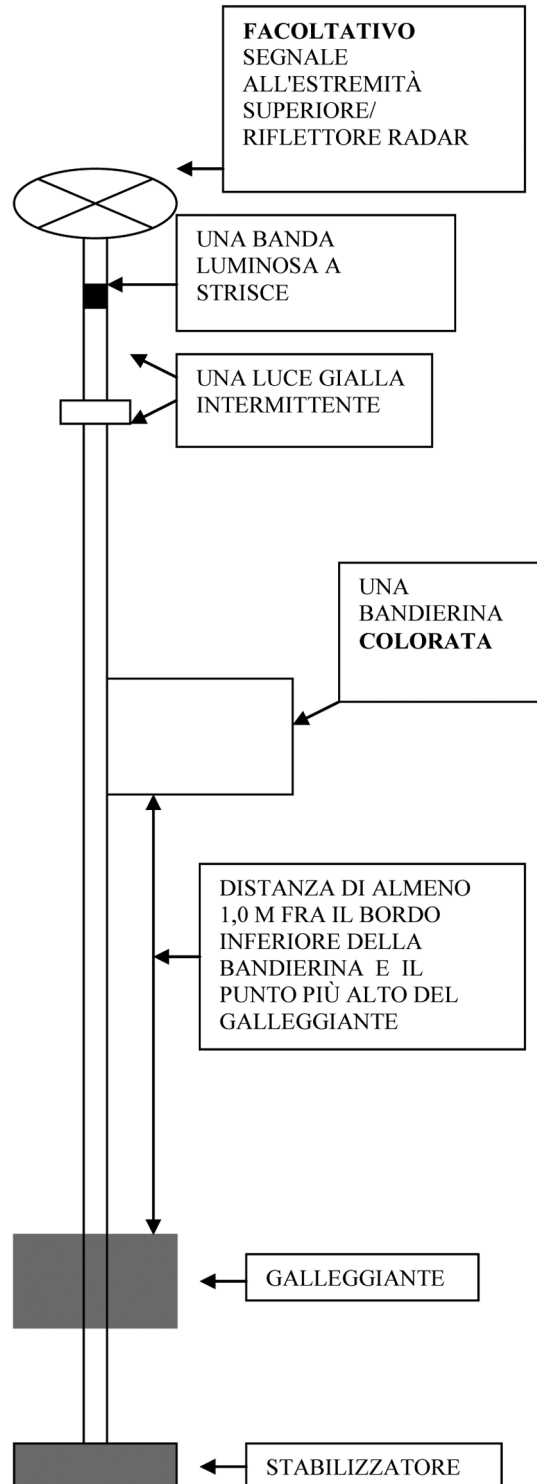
**FACOLTATIVO**
SEGNALE ALL'ESTREMITÀ SUPERIORE/ RIFLETTORE RADAR

UNA BANDA LUMINOSA A STRISCE

UNA LUCE GIALLA INTERMITTENTE

UNA BANDIERINA **COLORATA**

DISTANZA DI ALMENO 1,0 M FRA IL BORDO INFERIORE DELLA BANDIERINA E IL PUNTO PIÙ ALTO DEL GALLEGGIANTE

GALLEGGIANTE

STABILIZZATORE